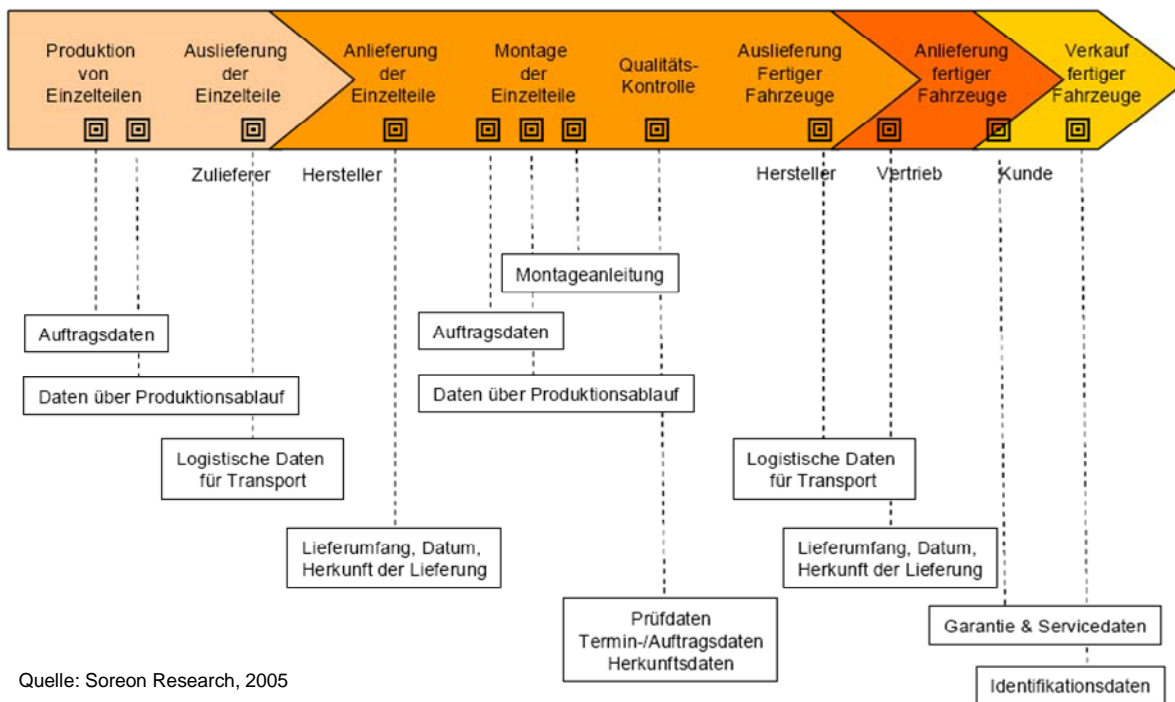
Produktion von Einzelteilen

Auslieferung der Einzelteile

Anlieferung der Einzelteile

Montage der Einzelteile

Qualitäts-Kontrolle

Auslieferung Fertiger Fahrzeuge

Anlieferung fertiger Fahrzeuge

Verkauf fertiger Fahrzeuge

Zulieferer

Hersteller

Hersteller

Vertrieb

Kunde

Montageanleitung

Auftragsdaten

Auftragsdaten

Daten über Produktionsablauf

Daten über Produktionsablauf

Logistische Daten für Transport

Logistische Daten für Transport

Lieferumfang, Datum, Herkunft der Lieferung

Lieferumfang, Datum, Herkunft der Lieferung

Prüfdaten
Termin-/Auftragsdaten
Herkunftsdaten

Garantie & Servicedaten

Identifikationsdaten

Quelle: Soreon Research, 2005